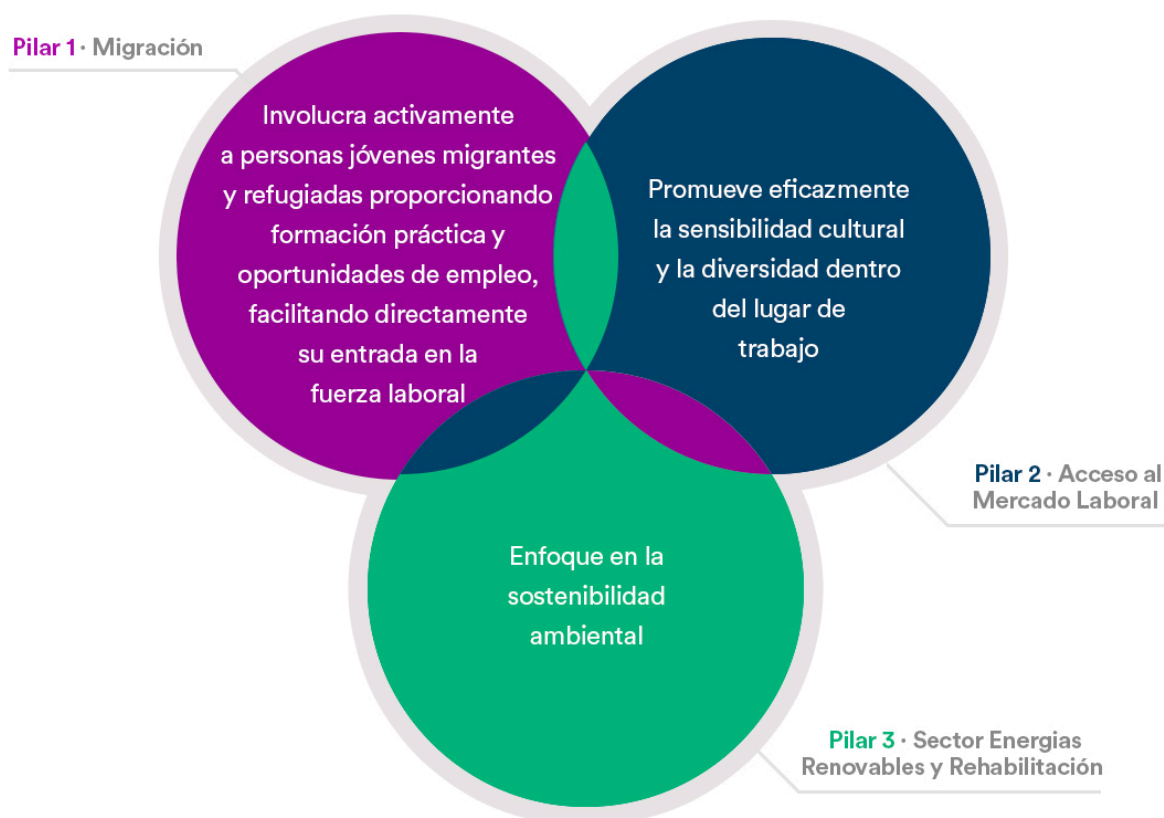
Pilar 1 · Migración

Involucra activamente a personas jóvenes migrantes y refugiadas proporcionando formación práctica y oportunidades de empleo, facilitando directamente su entrada en la fuerza laboral

Promueve eficazmente la sensibilidad cultural y la diversidad dentro del lugar de trabajo

Pilar 2 · Acceso al Mercado Laboral

Enfoque en la sostenibilidad ambiental

Pilar 3 · Sector Energias Renovables y Rehabilitación